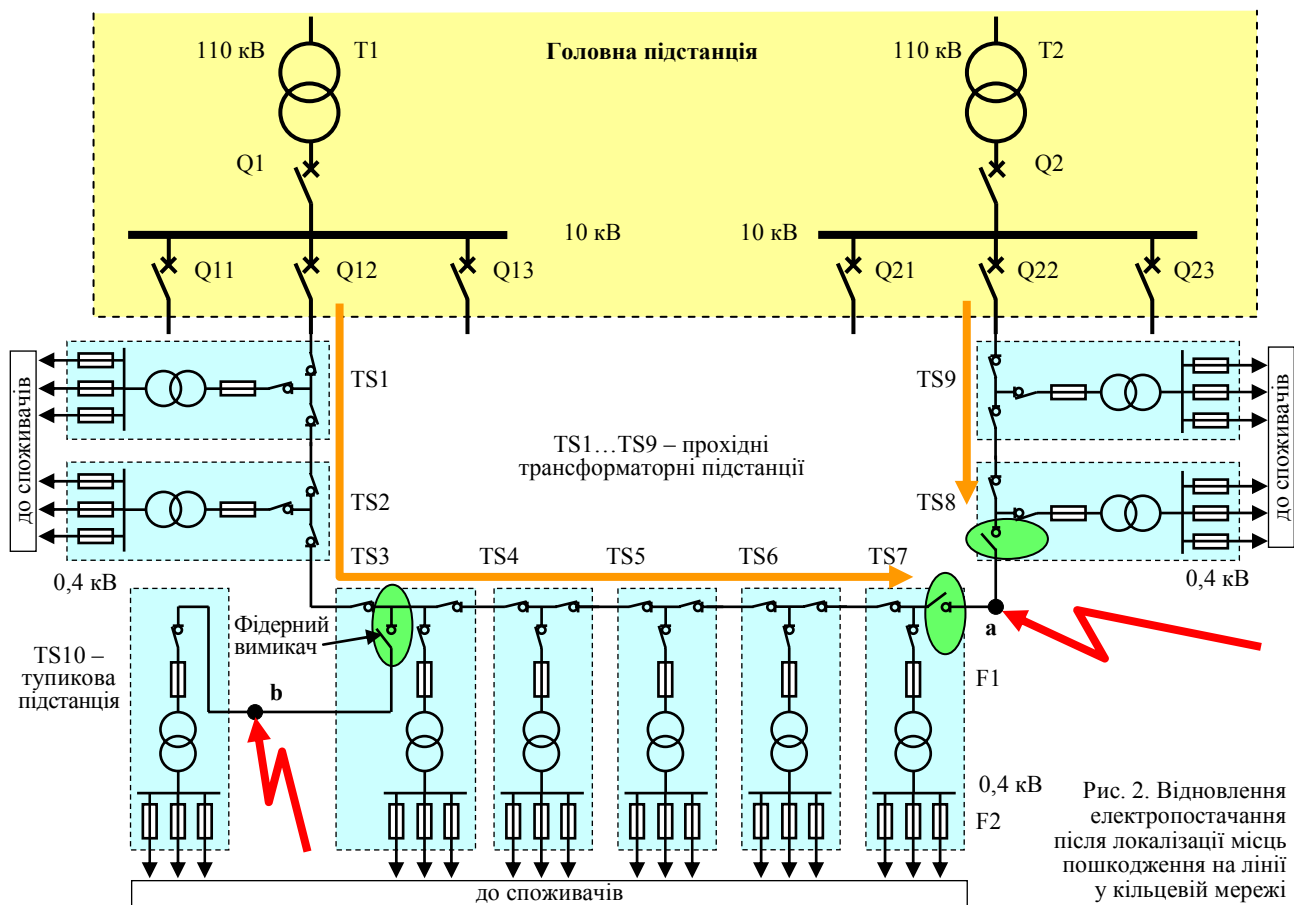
110 кВ
T1
Головна підстанція
110 кВ
T2
Q1
Q2
10 кВ
10 кВ
Q11
Q12
Q13
Q21
Q22
Q23
до споживачів
TS1
TS9
до споживачів
TS1…TS9 – прохідні трансформаторні підстанції
TS2
TS8
TS3
TS4
TS5
TS6
TS7
0,4 кВ
0,4 кВ
Фідерний вимикач
a
TS10 – тупикова підстанція
b
F1
0,4 кВ
Рис. 2. Відновлення електропостачання після локалізації місць пошкодження на лінії у кільцевій мережі
F2
до споживачів